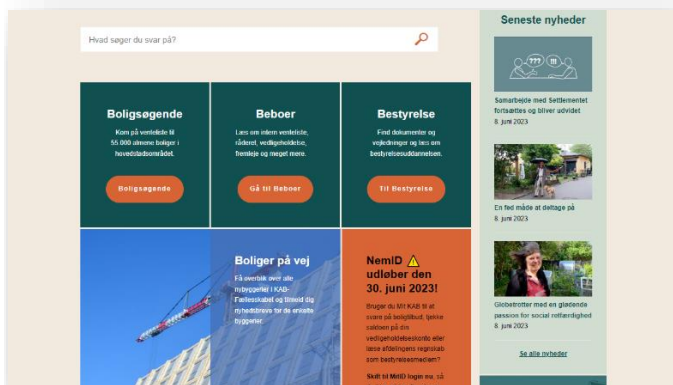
Hvad søger du svar på?

Boligsøgende

Kom på venteliste til 55 000 almene boliger i hovedstadsområdet.

Boligsøgende

Beboer

Læs om intern venteliste, råderet, vedligeholdelse, fremleje og meget mere.

Gå til Beboer

Bestyrelse

Find dokumenter og vejledninger og læs om bestyrelsesuddannelsen.

Til Bestyrelse

Boliger på vej

Få overblik over alle nybyggerier i KAB-Fællesskabet og tilmeld dig nyhedsbreve for de enkelte byggerier.

NemID ⚠ udløber den 30. juni 2023!

Brugar du Mit KAB til at svare på boligtilbud, tjekke saldoen på din vedligeholdelseskonto eller læse afdelingens regnskab som bestyrelsesmedlem?

Skift til MitID login nu, så

Seneste nyheder

Samarbejde med Settlementet fortsættes og bliver udvidet
8. juni 2023

En fed måde at deltage på
8. juni 2023

Globetrotter med en glødende passion for social retfærdighed
8. juni 2023

Se alle nyheder